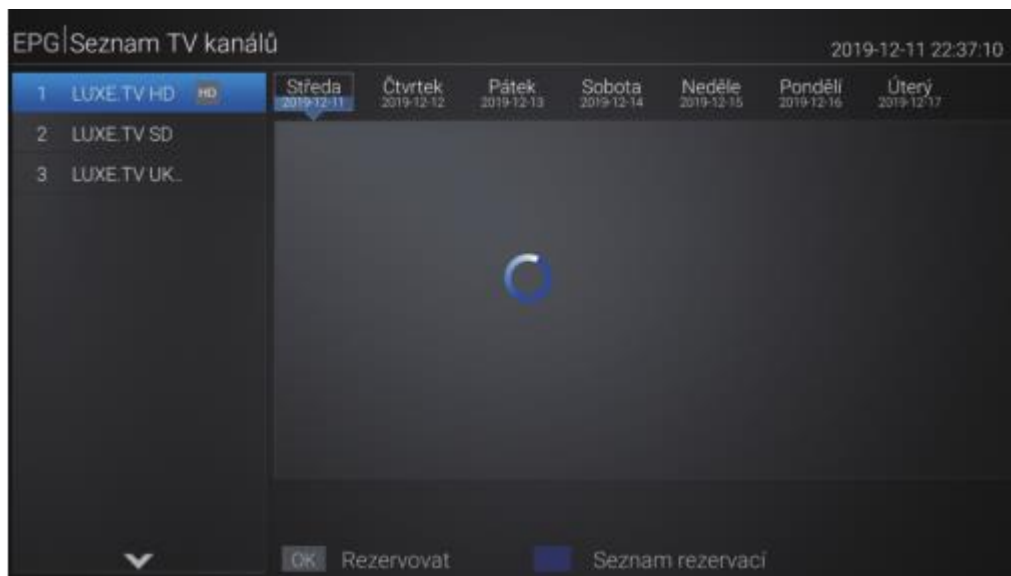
EPG|Seznam TV kanálů

2019-12-11 22:37:10

1 LUXE.TV HD HD
2 LUXE.TV SD
3 LUXE.TV UK..

Středa 2019-12-11
Čtvrtek 2019-12-12
Pátek 2019-12-13
Sobota 2019-12-14
Neděle 2019-12-15
Pondělí 2019-12-16
Úterý 2019-12-17

OK Rezervovat

Seznam rezervací